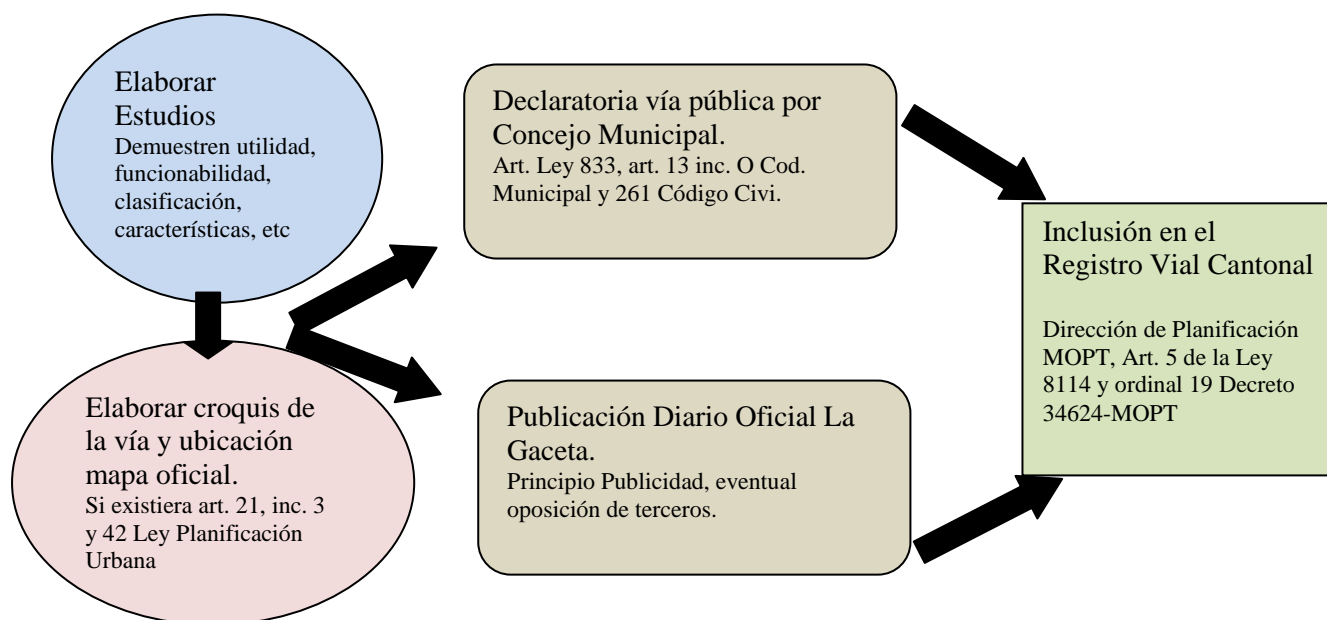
Elaborar Estudios
Demuestren utilidad, funcionabilidad, clasificación, características, etc

Elaborar croquis de la vía y ubicación mapa oficial.
Si existiera art. 21, inc. 3 y 42 Ley Planificación Urbana

Declaratoria vía pública por Concejo Municipal.
Art. Ley 833, art. 13 inc. O Cod. Municipal y 261 Código Civi.

Publicación Diario Oficial La Gaceta.
Principio Publicidad, eventual oposición de terceros.

Inclusión en el Registro Vial Cantonal

Dirección de Planificación MOPT, Art. 5 de la Ley 8114 y ordinal 19 Decreto 34624-MOPT